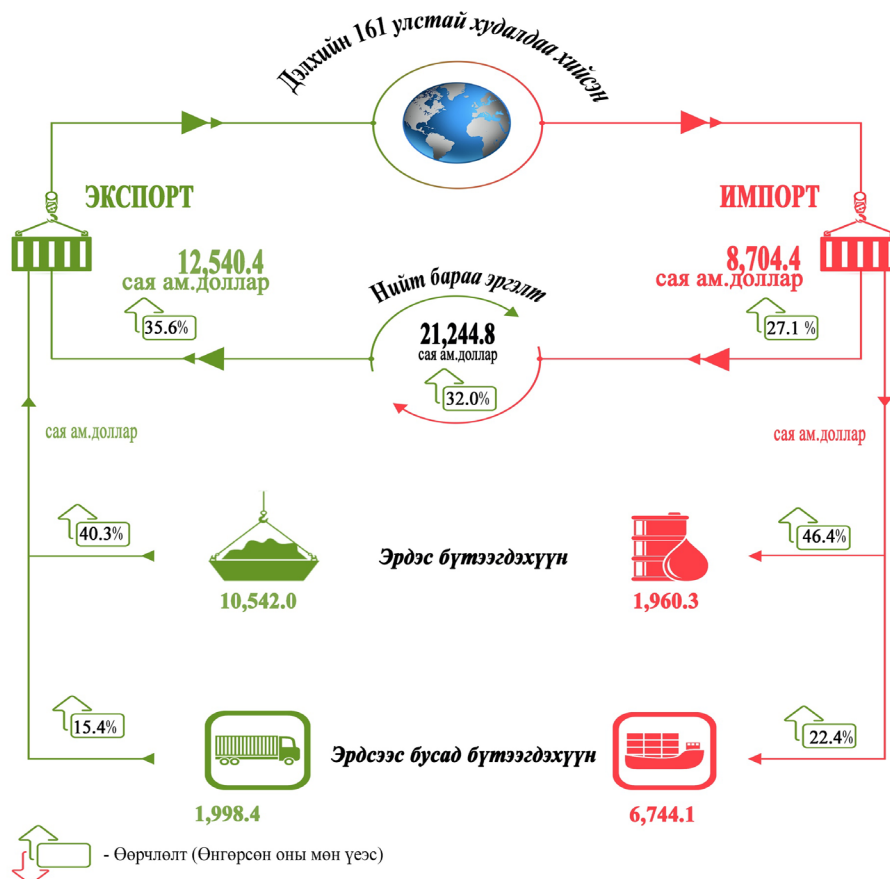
Дэлхийн 161 улстай худалдаа хийсэн

ЭКСПОРТ

12,540.4
сая ам.доллар

35.6%

ИМПОРТ

8,704.4
сая ам.доллар

27.1 %

Нийт бараа эргэлт

21,244.8
сая ам.доллар

32.0%

сая ам.доллар

сая ам.доллар

40.3%

Эрдэс бүтээгдэхүүн

46.4%

10,542.0

1,960.3

15.4%

Эрдсээс бусад бүтээгдэхүүн

22.4%

1,998.4

6,744.1

- Өөрчлөлт (Өнгөрсөн оны мөн үеэс)